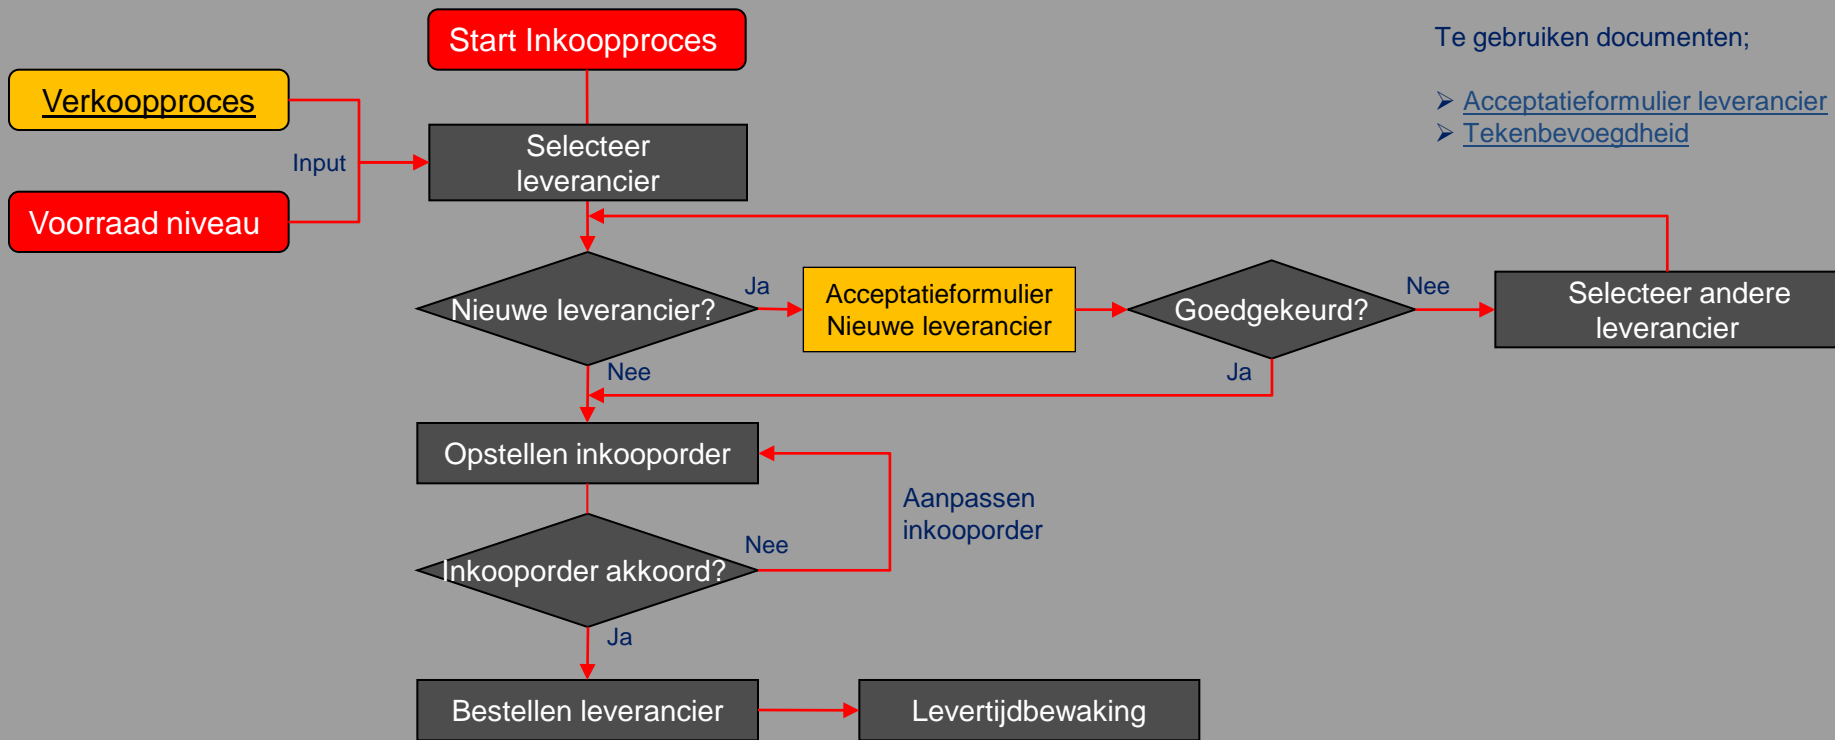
Start Inkoopproces

Verkoopproces

Input

Voorraad niveau

Selecteer leverancier

Te gebruiken documenten;

➢ Acceptatieformulier leverancier
➢ Tekenbevoegdheid

Nieuwe leverancier?

Ja

Acceptatieformulier Nieuwe leverancier

Goedgekeurd?

Nee

Selecteer andere leverancier

Nee

Ja

Opstellen inkooporder

Aanpassen inkooporder

Nee

Inkooporder akkoord?

Ja

Bestellen leverancier

Levertijdbewaking